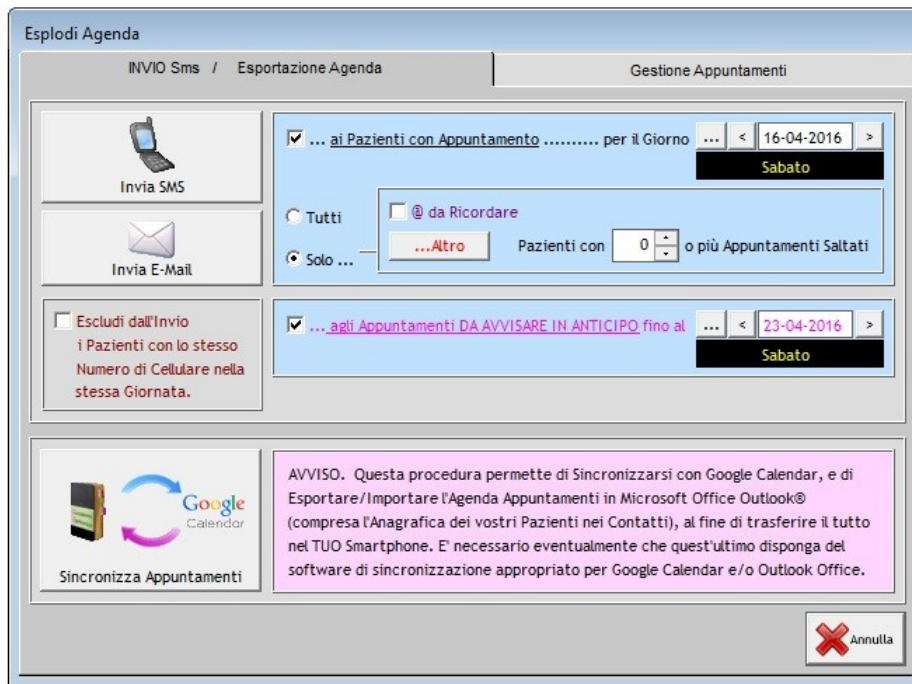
Esplodi Agenda

INVIO Sms / Esportazione Agenda

Gestione Appuntamenti

Invia SMS

... ai Pazienti con Appuntamento .......... per il Giorno ... < 16-04-2016 >

Sabato

Tutti

@ da Ricordare

...Altro

Pazienti con 0 o più Appuntamenti Saltati

Solo ...

Invia E-Mail

Escludi dall'Invio i Pazienti con lo stesso Numero di Cellulare nella stessa Giornata.

... agli Appuntamenti DA AVVISARE IN ANTICIPO fino al ... < 23-04-2016 >

Sabato

Google Calendar

Sincronizza Appuntamenti

AVVISO. Questa procedura permette di Sincronizzarsi con Google Calendar, e di Esportare/Importare l'Agenda Appuntamenti in Microsoft Office Outlook® (compresa l'Anagrafica dei vostri Pazienti nei Contatti), al fine di trasferire il tutto nel TUO Smartphone. E' necessario eventualmente che quest'ultimo disponga del software di sincronizzazione appropriato per Google Calendar e/o Outlook Office.

Annulla